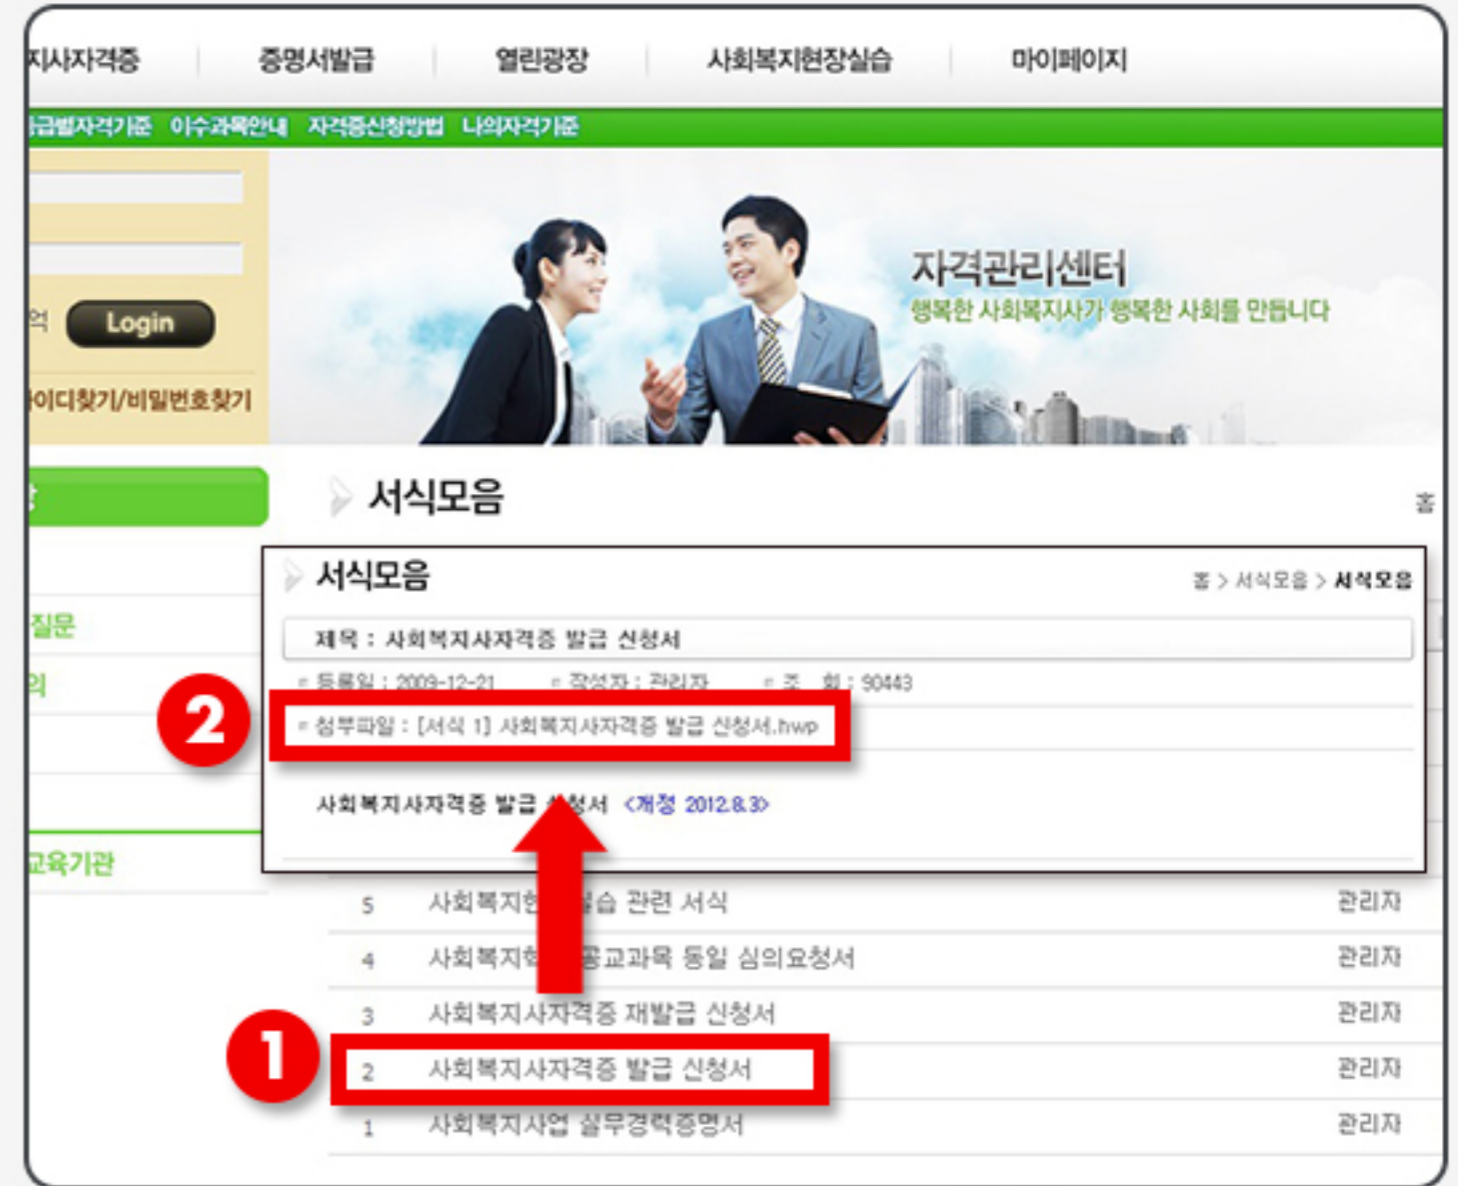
지사자격증 증명서발급 열린광장 사회복지현장실습 마이페이지

급별자격기준 이수과목안내 자격증신청방법 나의자격기준

Login

아이디찾기/비밀번호찾기

자격관리센터
행복한 사회복지사가 행복한 사회를 만듭니다

서식모음

질문

교육기관

서식모음

홈 > 서식모음 > 서식모음

제목 : 사회복지사자격증 발급 신청서

등록일 : 2009-12-21 작성자 : 관리자 조 회 : 90443

2

첨부파일 : [서식 1] 사회복지사자격증 발급 신청서.hwp

사회복지사자격증 발급 신청서 <개정 2012.8.3>

| | | |
|---|---|---|
| 5 | 사회복지현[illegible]습 관련 서식 | 관리자 |
| 4 | 사회복지학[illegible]공교과목 동일 심의요청서 | 관리자 |
| 3 | 사회복지사자격증 재발급 신청서 | 관리자 |
| 2 | 사회복지사자격증 발급 신청서 | 관리자 |
| 1 | 사회복지사업 실무경력증명서 | 관리자 |

1